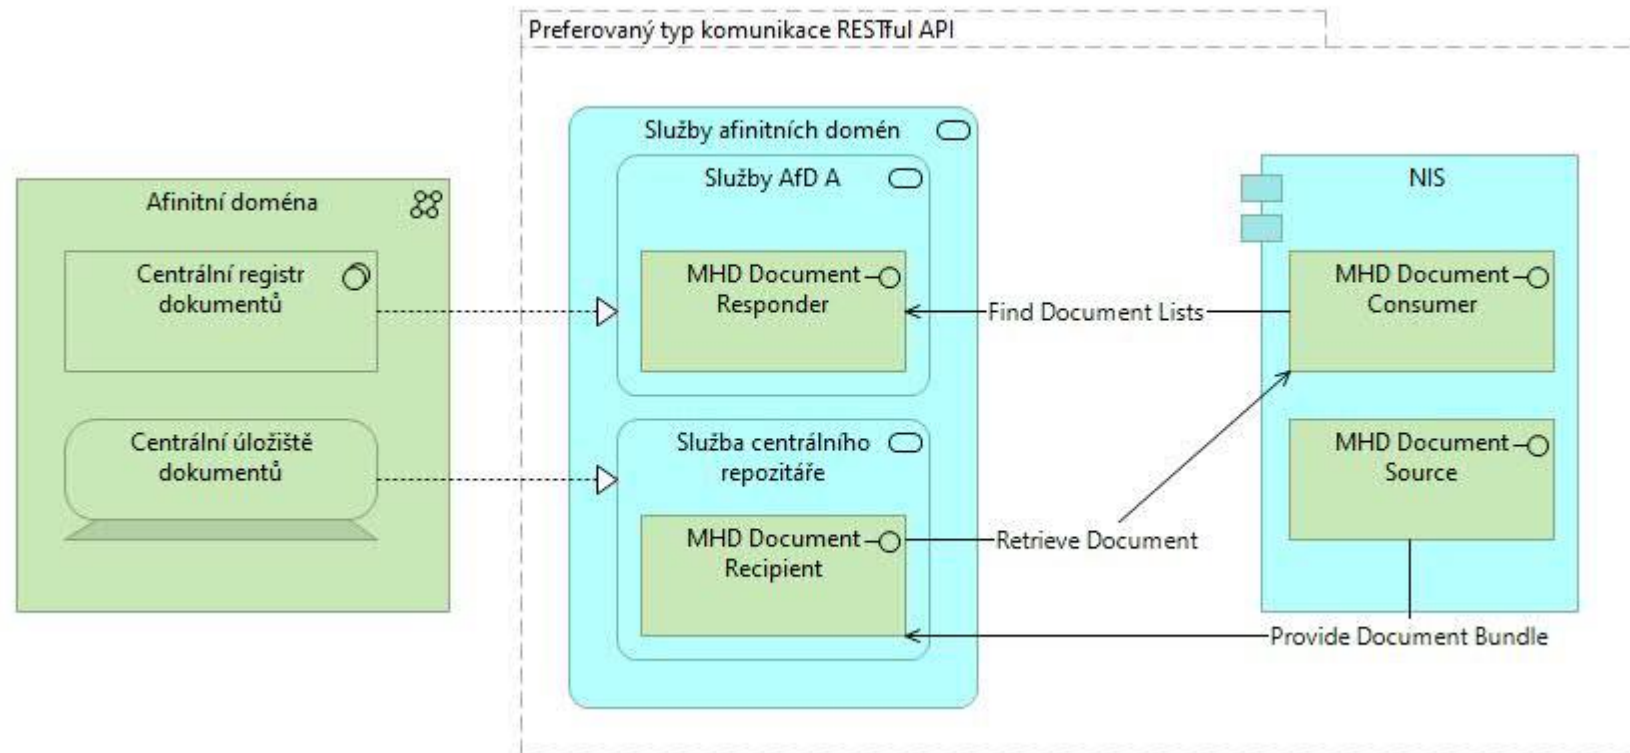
Preferovaný typ komunikace RESTful API

Afinitní doména

Centrální registr dokumentů

Centrální úložiště dokumentů

Služby afinitních domén

Služby AfD A

MHD Document Responder

Služba centrálního repozitáře

MHD Document Recipient

NIS

MHD Document Consumer

MHD Document Source

Find Document Lists

Retrieve Document

Provide Document Bundle